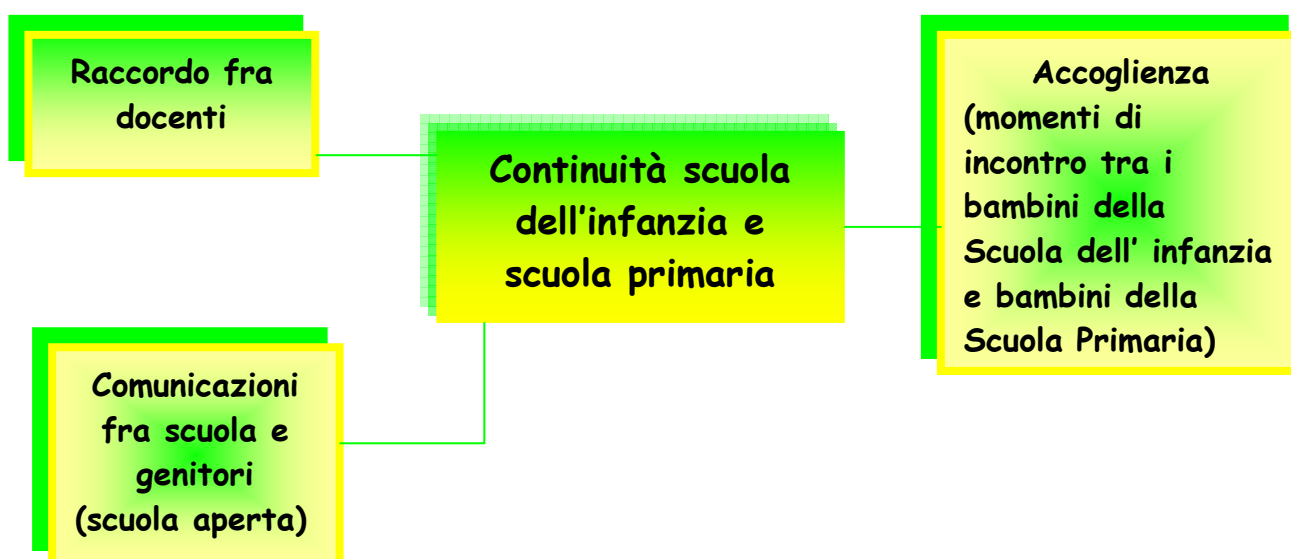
Raccordo fra docenti

Continuità scuola dell’infanzia e scuola primaria

Accoglienza (momenti di incontro tra i bambini della Scuola dell’ infanzia e bambini della Scuola Primaria)

Comunicazioni fra scuola e genitori (scuola aperta)